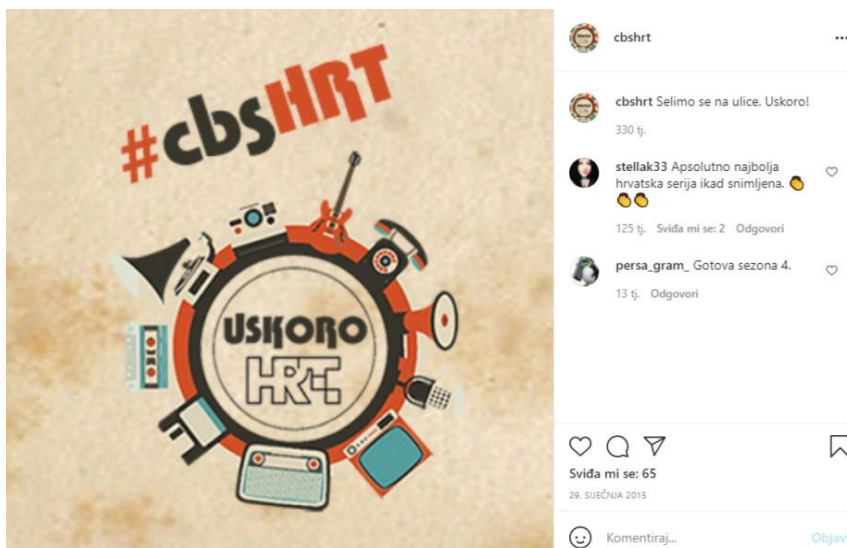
#cbsHRT

USKORO
HRT

cbshrt

cbshrt Selimo se na ulice. Uskoro!

330 tj.

stellak33 Apsolutno najbolja hrvatska serija ikad snimljena. 👏👏

125 tj. Sviđa mi se: 2 Odgovori

persa_gram_ Gotova sezona 4.

13 tj. Odgovori

Sviđa mi se: 65

29. SIJEČNJA 2015

Komentiraj...

Objav